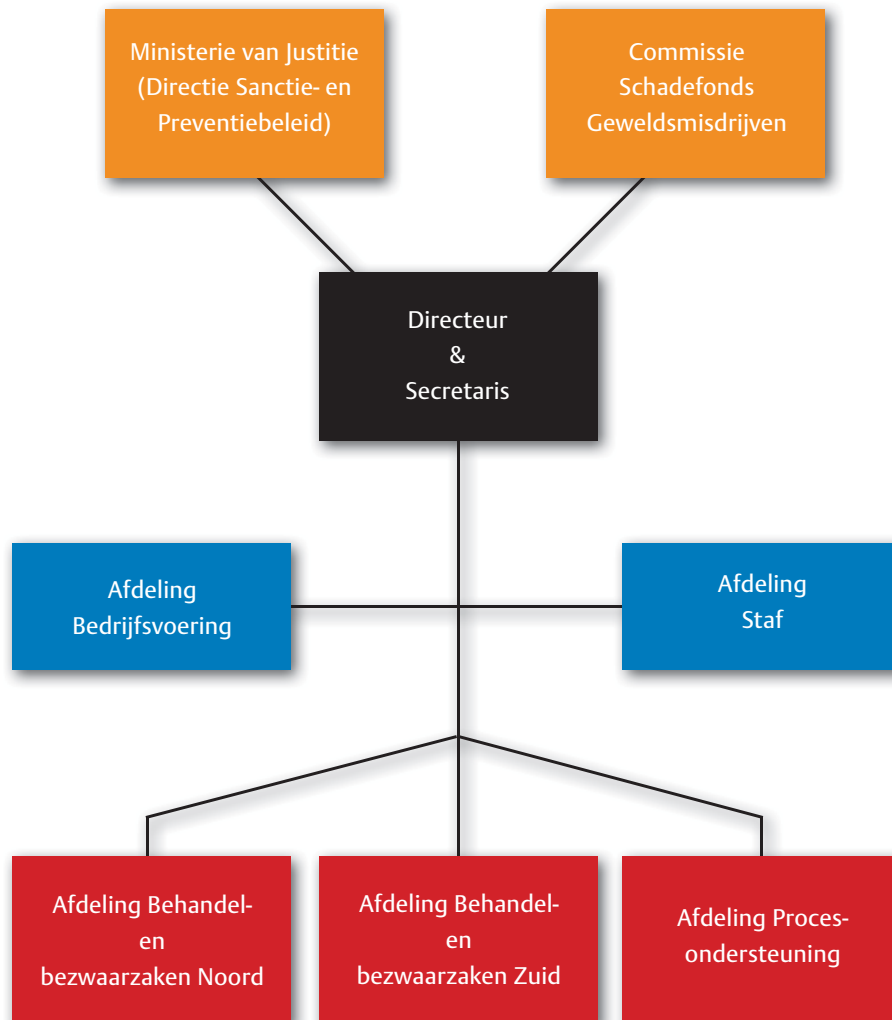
Ministerie van Justitie (Directie Sanctie- en Preventiebeleid)

Commissie Schadefonds Geweldsmisdrijven

Directeur & Secretaris

Afdeling Bedrijfsvoering

Afdeling Staf

Afdeling Behandel- en bezwaarzaken Noord

Afdeling Behandel- en bezwaarzaken Zuid

Afdeling Procesondersteuning